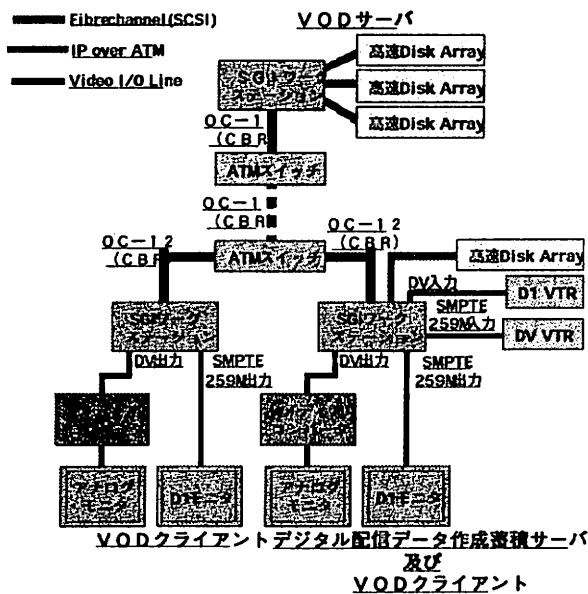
Fibrechannel(SCSI)
IP over ATM
Video I/O Line

VODサーバ

SGIワークステーション
高速Disk Array
高速Disk Array
高速Disk Array

OC−12
（CBR）
ATMスイッチ

OC−12
（CBR）

OC−12
（CBR）
ATMスイッチ
OC−12
（CBR）
高速Disk Array

DV入力
SMPTE 259M入力
D1 VTR
DV VTR

SGIワークステーション
SGIワークステーション

DV出力
SMPTE 259M出力
DV出力
SMPTE 259M出力

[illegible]
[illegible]

アナログモニタ
D1モニタ
アナログモニタ
D1モニタ

VODクライアント
デジタル配信データ作成蓄積サーバ
及び
VODクライアント